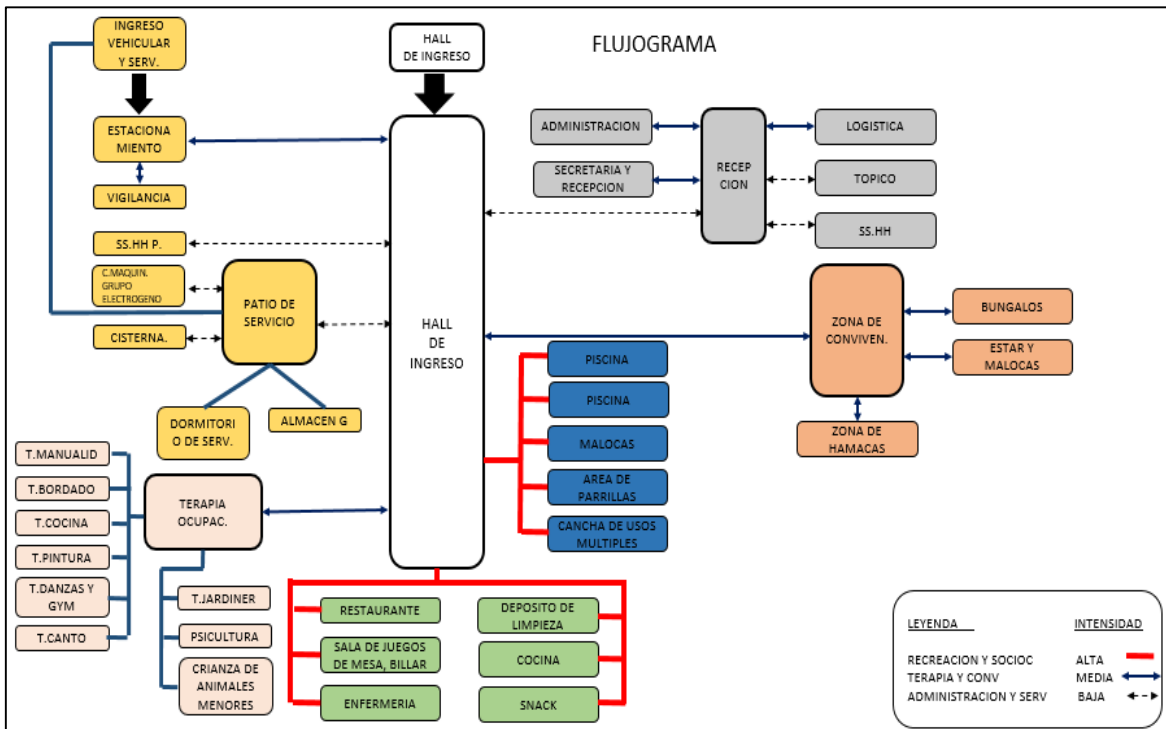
FLUJOGRAMA

INGRESO VEHICULAR Y SERV.

ESTACIONA MIENTO

VIGILANCIA

SS.HH P.

C.MAQUIN. GRUPO ELECTROGENO

PATIO DE SERVICIO

CISTERNA.

DORMITORI O DE SERV.

ALMACEN G

HALL DE INGRESO

HALL DE INGRESO

ADMINISTRACION

SECRETARIA Y RECEPCION

RECEP CION

LOGISTICA

TOPICO

SS.HH

ZONA DE CONVIVEN.

BUNGALOS

ESTAR Y MALOCAS

ZONA DE HAMACAS

PISCINA

PISCINA

MALOCAS

AREA DE PARRILLAS

CANCHA DE USOS MULTIPLES

T.MANUALID

T.BORDADO

T.COCINA

T.PINTURA

T.DANZAS Y GYM

T.CANTO

TERAPIA OCUPAC.

T.JARDINER

PSICULTURA

CRIANZA DE ANIMALES MENORES

RESTAURANTE

SALA DE JUEGOS DE MESA, BILLAR

ENFERMERIA

DEPOSITO DE LIMPIEZA

COCINA

SNACK

LEYENDA | INTENSIDAD

RECREACION Y SOCIOC | ALTA
TERAPIA Y CONV | MEDIA
ADMINISTRACION Y SERV | BAJA